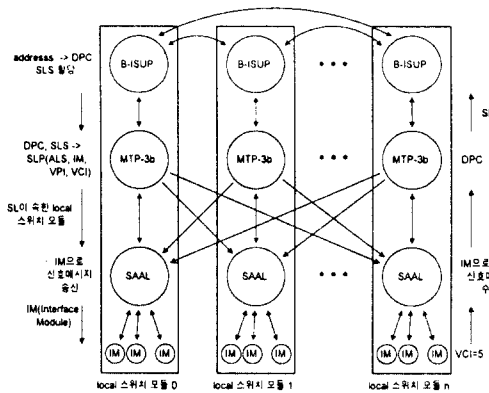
addresses -> DPC
SLS 할당

DPC, SLS ->
SLP(ALS, IM, VPI, VCI)

SL이 속한 local
스위치 모듈

IM으로
신호메시지
송신

IM(Interface
Module)

B-ISUP

MTP-3b

SAAL

IM IM IM

local 스위치 모듈 0

B-ISUP

MTP-3b

SAAL

IM IM IM

local 스위치 모듈 1

• • •

• • •

• • •

B-ISUP

MTP-3b

SAAL

IM IM IM

local 스위치 모듈 n

SI

DPC

IM으로
신호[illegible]
수

VCI=5